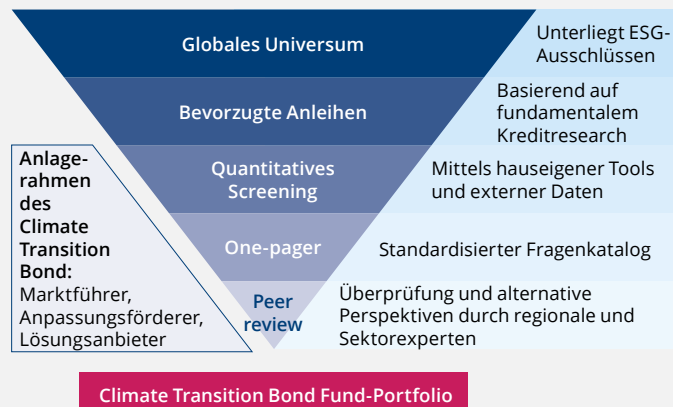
Globales Universum

Unterliegt ESG-Ausschlüssen

Bevorzugte Anleihen

Basierend auf fundamentalem Kreditresearch

Quantitatives Screening

Mittels hauseigener Tools und externer Daten

One-pager

Standardisierter Fragenkatalog

Peer review

Überprüfung und alternative Perspektiven durch regionale und Sektorexperten

Anlagerahmen des Climate Transition Bond:
Marktführer, Anpassungsförderer, Lösungsanbieter

Climate Transition Bond Fund-Portfolio